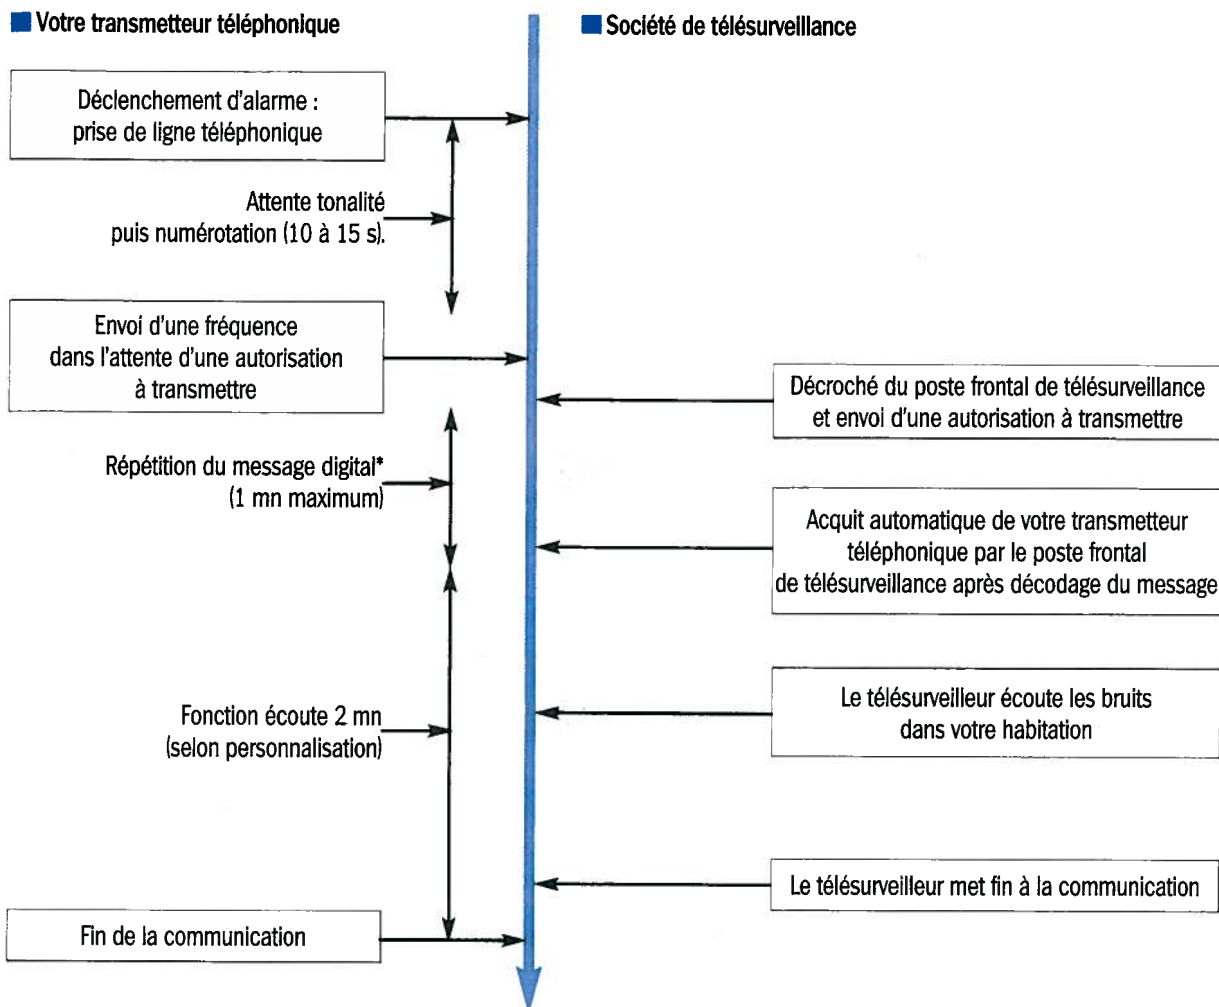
Votre transmetteur téléphonique

Société de télésurveillance

Déclenchement d'alarme : prise de ligne téléphonique

Attente tonalité puis numérotation (10 à 15 s).

Envoi d'une fréquence dans l'attente d'une autorisation à transmettre

Décroché du poste frontal de télésurveillance et envoi d'une autorisation à transmettre

Répétition du message digital* (1 mn maximum)

Acquit automatique de votre transmetteur téléphonique par le poste frontal de télésurveillance après décodage du message

Fonction écoute 2 mn (selon personnalisation)

Le télésurveilleur écoute les bruits dans votre habitation

Le télésurveilleur met fin à la communication

Fin de la communication